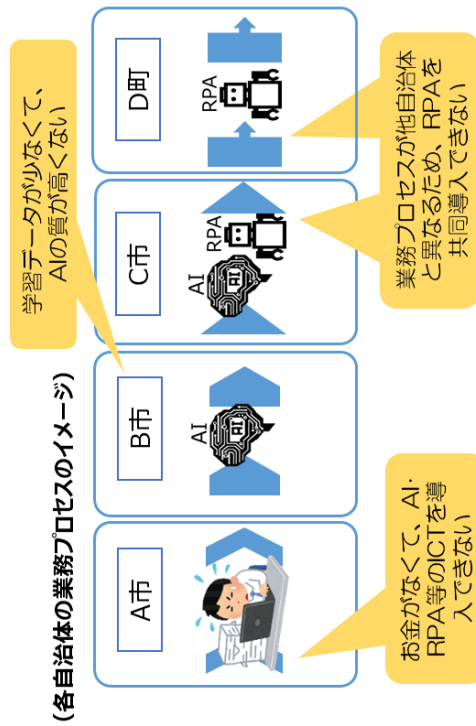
（各自治体の業務プロセスのイメージ）

A市

B市

AI

C市

AI

RPA

D町

RPA

学習データが少なくて、AIの質が高くない

業務プロセスが他自治体と異なるため、RPAを共同導入できない

お金がなくて、AI・RPA等のICTを導入できない